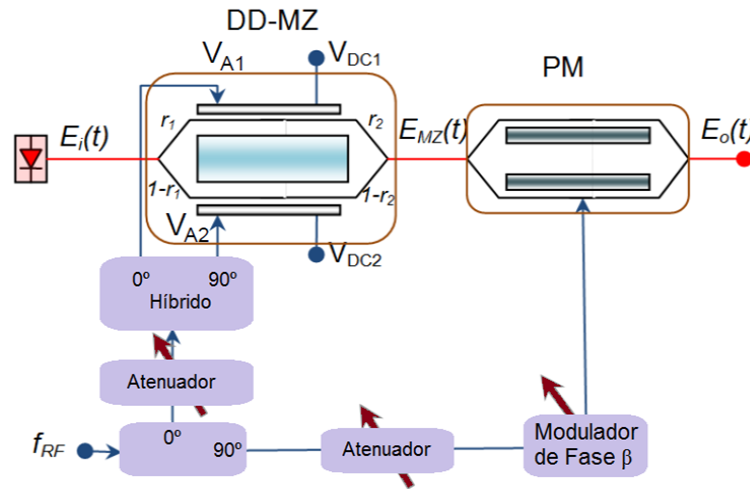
DD-MZ

$V_{A1}$

$V_{DC1}$

PM

$r_1$

$r_2$

$E_i(t)$

$E_{MZ}(t)$

$E_o(t)$

$1\text{-}r_1$

$1\text{-}r_2$

$V_{A2}$

$V_{DC2}$

0º 90º
Híbrido

Atenuador

$f_{RF}$

0º 90º

Atenuador

Modulador de Fase β